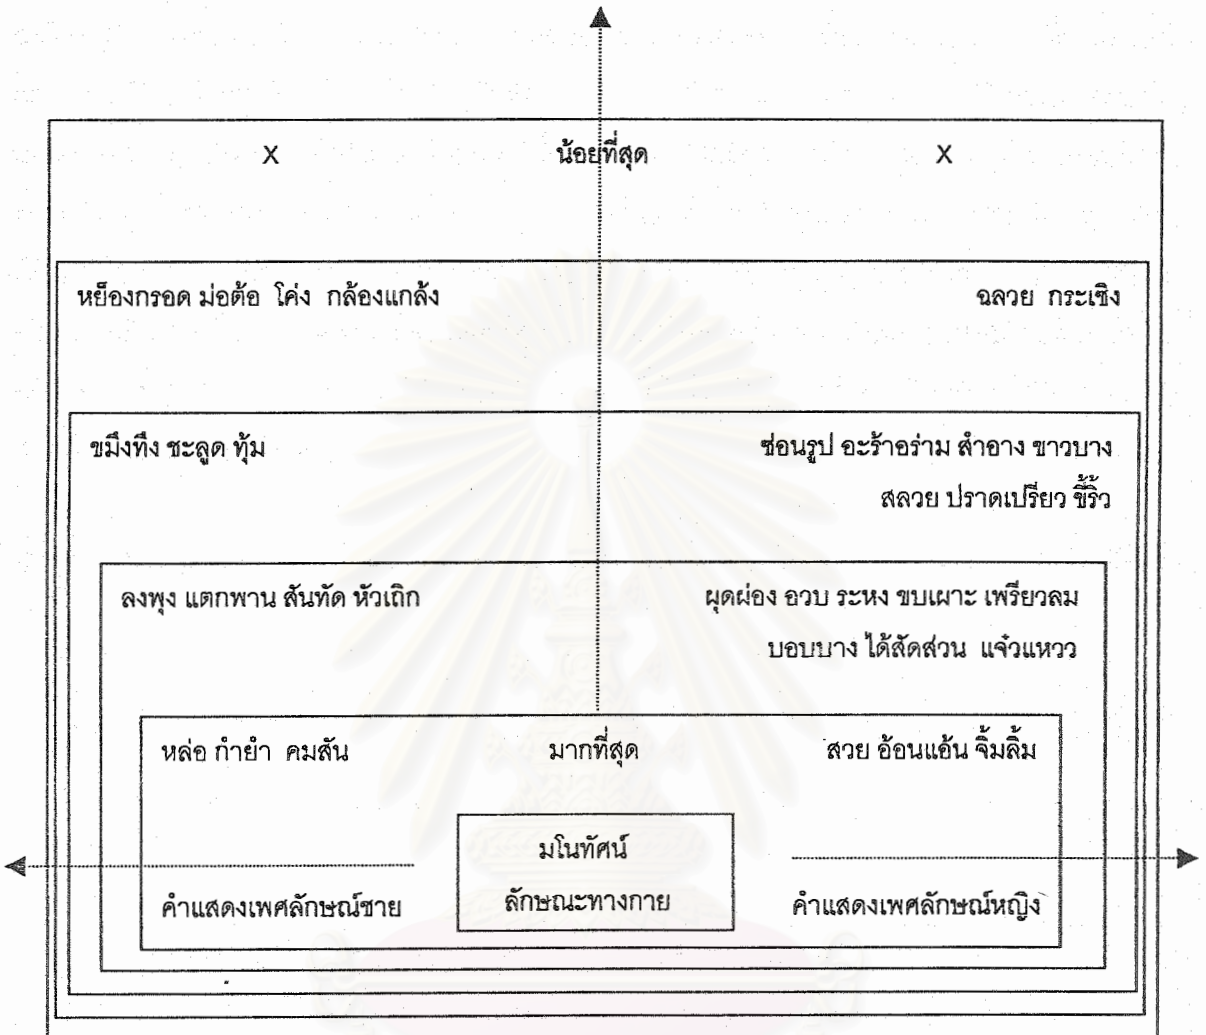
X น้อยที่สุด X

หย็องกรอด ม่อต้อ โค่ง กล้องแกล้ง ฉลวย กระเชิง

ขมึงทึง ชะลูด ทุ้ม ซ่อนรูป อะร้าอร่าม สำอาง ขาวบาง สลวย ปราดเปรียว ขี้ริ้ว

ลงพุง แตกพาน สันทัด หัวเถิก ผุดผ่อง อวบ ระหง ขบเผาะ เพรียวลม บอบบาง ได้สัดส่วน แจ๋วแหวว

หล่อ กำยำ คมสัน มากที่สุด สวย อ้อนแอ้น จิ้มลิ้ม

มโนทัศน์ ลักษณะทางกาย

คำแสดงเพศลักษณ์ชาย คำแสดงเพศลักษณ์หญิง